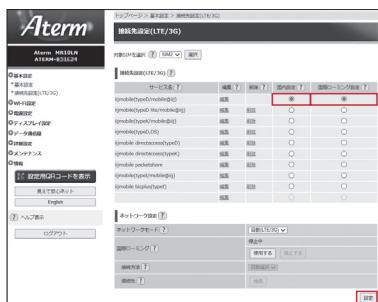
Aterm

Aterm MR10LN
ATERM-831624

トップページ > 基本設定 > 接続先設定(LTE/3G)

接続先設定(LTE/3G)

対象SIMを選択 ? SIM2 選択

基本設定
・基本設定
・接続先設定(LTE/3G)
Wi-Fi設定
電源設定
ディスプレイ設定
データ通信量
詳細設定
メンテナンス
情報

設定用QRコードを表示
見えて使えるネット
English

? ヘルプ表示
ログアウト

接続先設定(LTE/3G)

| サービス名 ? | 編集 ? | 削除 ? | 国内設定 ? | 国際ローミング設定 ? |
|---|---|---|---|---|
| iijmobile(typeD/mobile@iij) | 編集 | | ◉ | ◉ |
| iijmobile(typeD 3fs/mobile@iij) | 編集 | 削除 | ○ | ○ |
| iijmobile(typeA/mobile@iij) | 編集 | 削除 | ○ | ○ |
| iijmobile(typeD/LOS) | 編集 | 削除 | ○ | ○ |
| iijmobile directaccess(typeD) | 編集 | 削除 | ○ | ○ |
| iijmobile directaccess(typeA) | 編集 | 削除 | ○ | ○ |
| iijmobile packetshare | 編集 | 削除 | ○ | ○ |
| iijmobile(typeA/mobile@iij) | 編集 | 削除 | ○ | ○ |
| iijmobile biz plus(typeD) | 編集 | 削除 | ○ | ○ |

ネットワーク設定 ?

| ネットワークモード ? | 自動(LTE/3G) |
|---|---|
| 国際ローミング ? | 停止中 使用する 停止する |
| 接続方法 ? | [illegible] |
| 接続先 ? | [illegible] |

設定